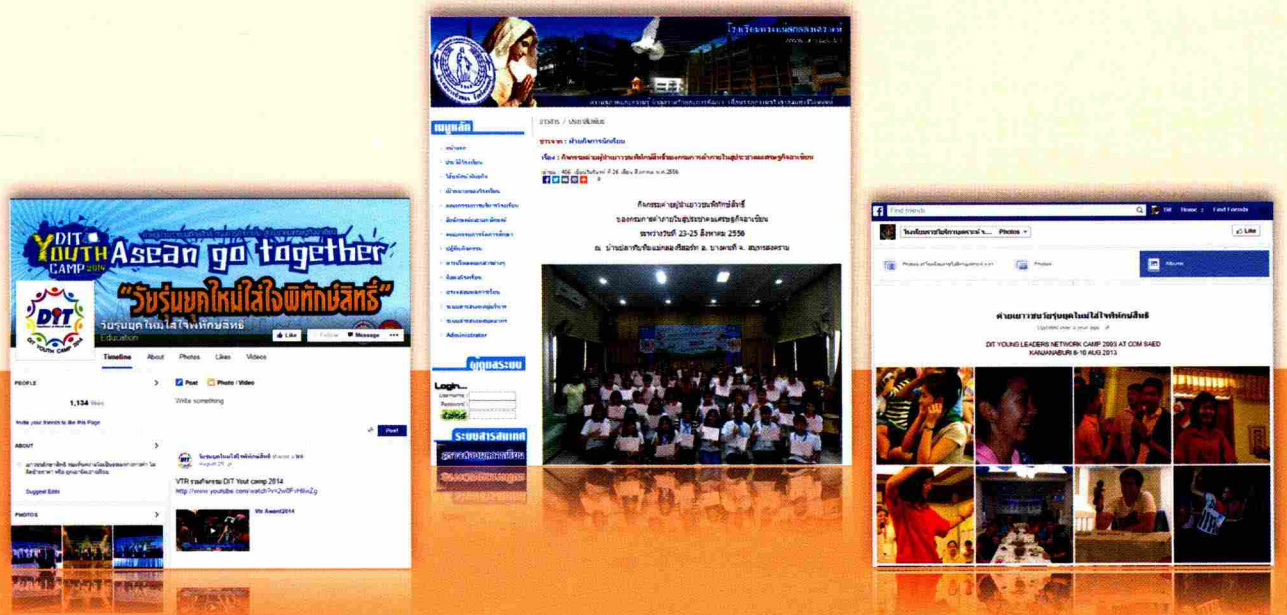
DIT YOUTH CAMP 2014 Ascan go together
"วัยรุ่นยุคใหม่ใส่ใจพิทักษ์สิทธิ์"
DIT YOUTH CAMP 2014
วัยรุ่นยุคใหม่ใส่ใจพิทักษ์สิทธิ์
Education
Like
Follow
Message
Timeline
About
Photos
Likes
Videos
PEOPLE
1,134 likes
Invite your friends to like this Page
ABOUT
Suggest Edits
PHOTOS
Post
Photo / Video
Write something
Post
วัยรุ่นยุคใหม่ใส่ใจพิทักษ์สิทธิ์
VTR รวมกิจกรรม DIT Yout camp 2014
http://www.youtube.com/watch?v=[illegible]
Vtr Award2014

โรงเรียน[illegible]
เมนูหลัก
หน้าแรก
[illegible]
ผู้ดูแลระบบ
Login
Username
Password
ระบบสารสนเทศ
ข่าวสาร / ประชาสัมพันธ์
ข่าวจาก : ฝ่ายกิจการนักเรียน
เรื่อง : กิจกรรมค่ายผู้นำเยาวชนพิทักษ์สิทธิ์ของกรมการค้าภายในสู่ประชาคมเศรษฐกิจอาเซียน
กิจกรรมค่ายผู้นำเยาวชนพิทักษ์สิทธิ์
ของกรมการค้าภายในสู่ประชาคมเศรษฐกิจอาเซียน
ระหว่างวันที่ 23-25 สิงหาคม 2556
ณ บ้านปลาริมน้ำแม่กลอง รีสอร์ท อ. บางคนที จ. สมุทรสงคราม

Find friends
Bit
Home
Find Friends
วัยรุ่นยุคใหม่ใส่ใจพิทักษ์สิทธิ์
Photos
Like
Photos
Albums
ค่ายเยาวชนวัยรุ่นยุคใหม่ใส่ใจพิทักษ์สิทธิ์
Updated over a year ago
DIT YOUNG LEADERS NETWORK CAMP 2013 AT COM SAED KANJANABURI 8-10 AUG 2013